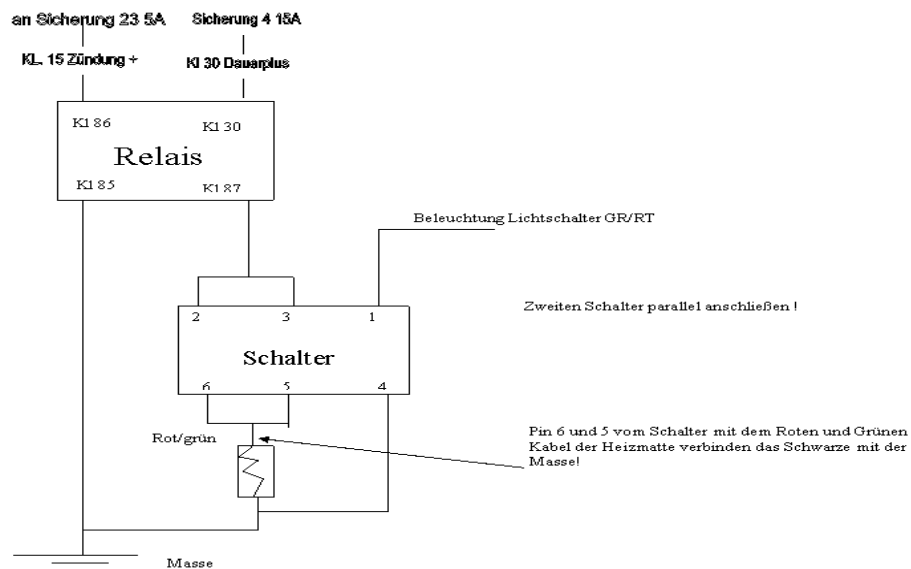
an Sicherung 23 5A

KL 15 Zündung +

Sicherung 4 15A

Kl 30 Dauerplus

Kl 86

Kl 30

Relais

Kl 85

Kl 87

Beleuchtung Lichtschalter GR/RT

2

3

1

Zweiten Schalter parallel anschließen !

Schalter

6

5

4

Rot/grün

Pin 6 und 5 vom Schalter mit dem Roten und Grünen Kabel der Heizmatte verbinden das Schwarze mit der Masse!

Masse